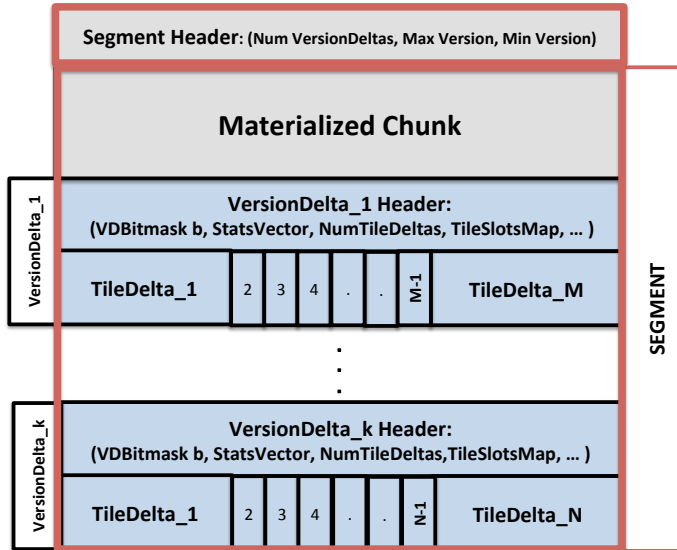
Segment Header: (Num VersionDeltas, Max Version, Min Version)

Materialized Chunk

VersionDelta_1

VersionDelta_1 Header:
(VDBitmask b, StatsVector, NumTileDeltas, TileSlotsMap, … )

| TileDelta_1 | 2 | 3 | 4 | . | . | M-1 | TileDelta_M |
|---|---|---|---|---|---|---|---|

.
.
.

SEGMENT

VersionDelta_k

VersionDelta_k Header:
(VDBitmask b, StatsVector, NumTileDeltas,TileSlotsMap, … )

| TileDelta_1 | 2 | 3 | 4 | . | . | N-1 | TileDelta_N |
|---|---|---|---|---|---|---|---|